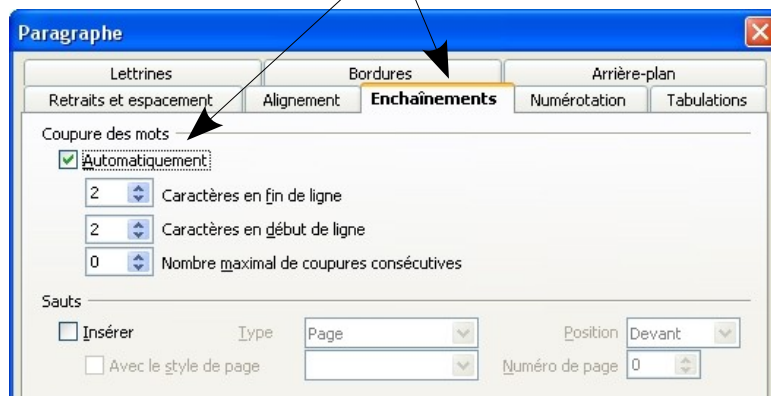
Paragraphe

Lettrines
Bordures
Arrière-plan
Retraits et espacement
Alignement
Enchaînements
Numérotation
Tabulations

Coupure des mots
Automatiquement
2 Caractères en fin de ligne
2 Caractères en début de ligne
0 Nombre maximal de coupures consécutives

Sauts
Insérer
Type Page
Position Devant
Avec le style de page
Numéro de page 0